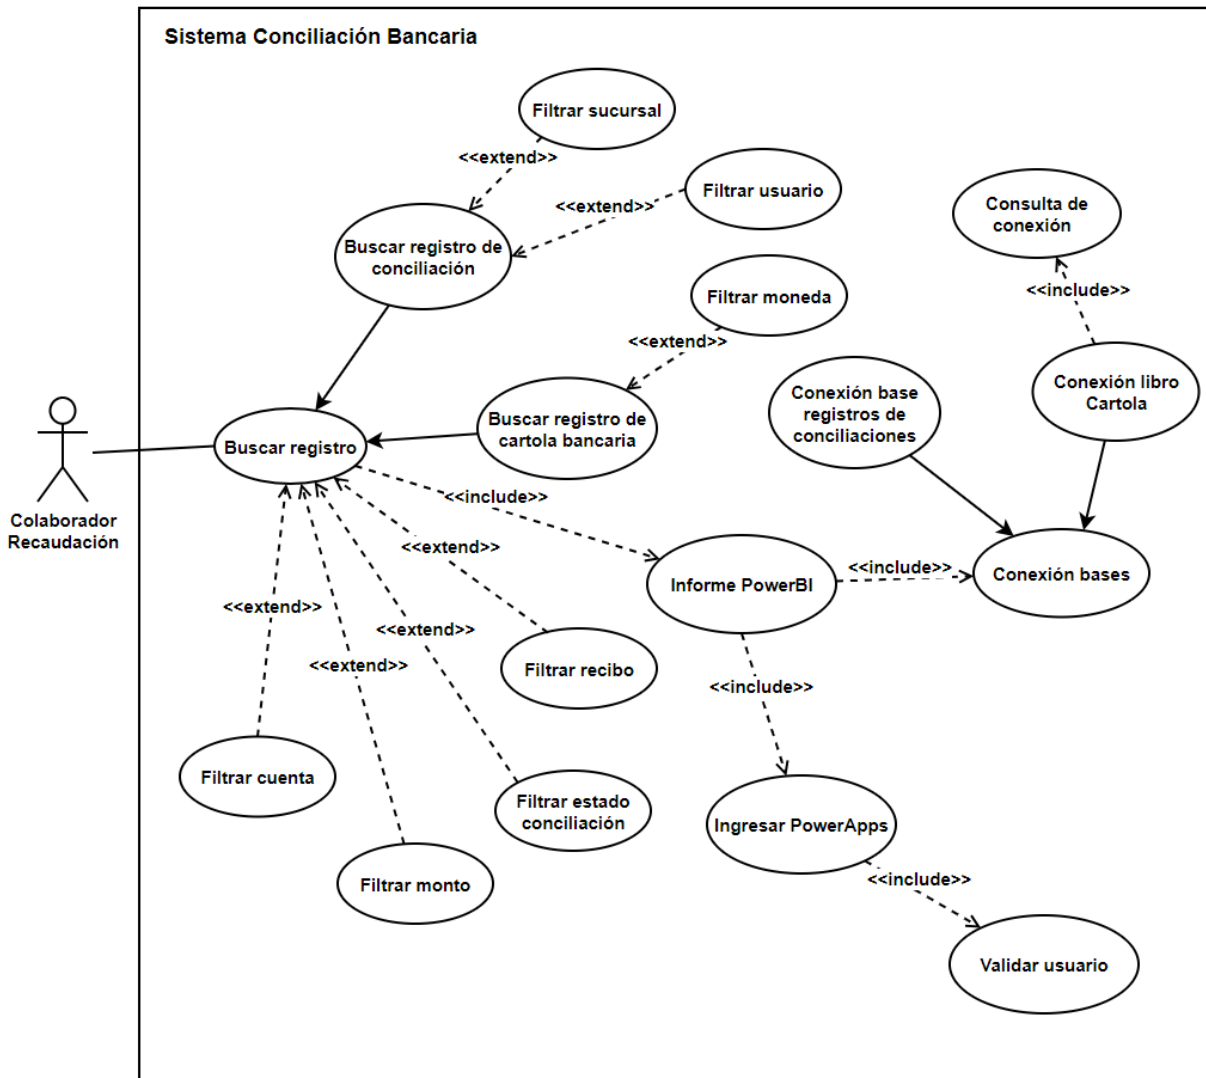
Sistema Conciliación Bancaria

Filtrar sucursal

<<extend>>

Filtrar usuario

<<extend>>

Buscar registro de conciliación

Consulta de conexión

Filtrar moneda

<<include>>

<<extend>>

Conexión base registros de conciliaciones

Conexión libro Cartola

Buscar registro de cartola bancaria

Buscar registro

Colaborador Recaudación

<<include>>

<<extend>>

<<include>>

Informe PowerBI

Conexión bases

<<extend>>

<<extend>>

<<extend>>

Filtrar recibo

<<include>>

Filtrar cuenta

Filtrar estado conciliación

Ingresar PowerApps

Filtrar monto

<<include>>

Validar usuario